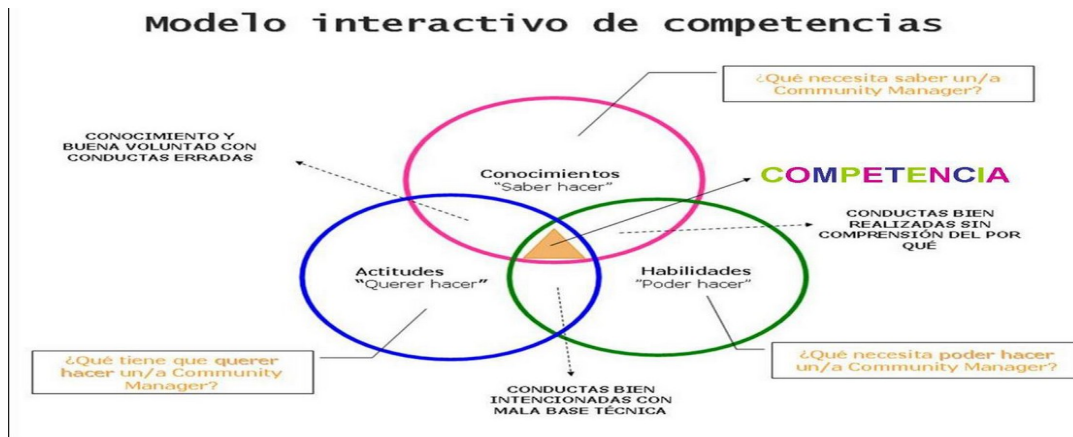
Modelo interactivo de competencias

¿Qué necesita saber un/a Community Manager?

CONOCIMIENTO Y BUENA VOLUNTAD CON CONDUCTAS ERRADAS

Conocimientos
"Saber hacer"

COMPETENCIA

CONDUCTAS BIEN REALIZADAS SIN COMPRENSIÓN DEL POR QUÉ

Actitudes
"Querer hacer"

Habilidades
"Poder hacer"

¿Qué tiene que querer hacer un/a Community Manager?

¿Qué necesita poder hacer un/a Community Manager?

CONDUCTAS BIEN INTENCIONADAS CON MALA BASE TÉCNICA